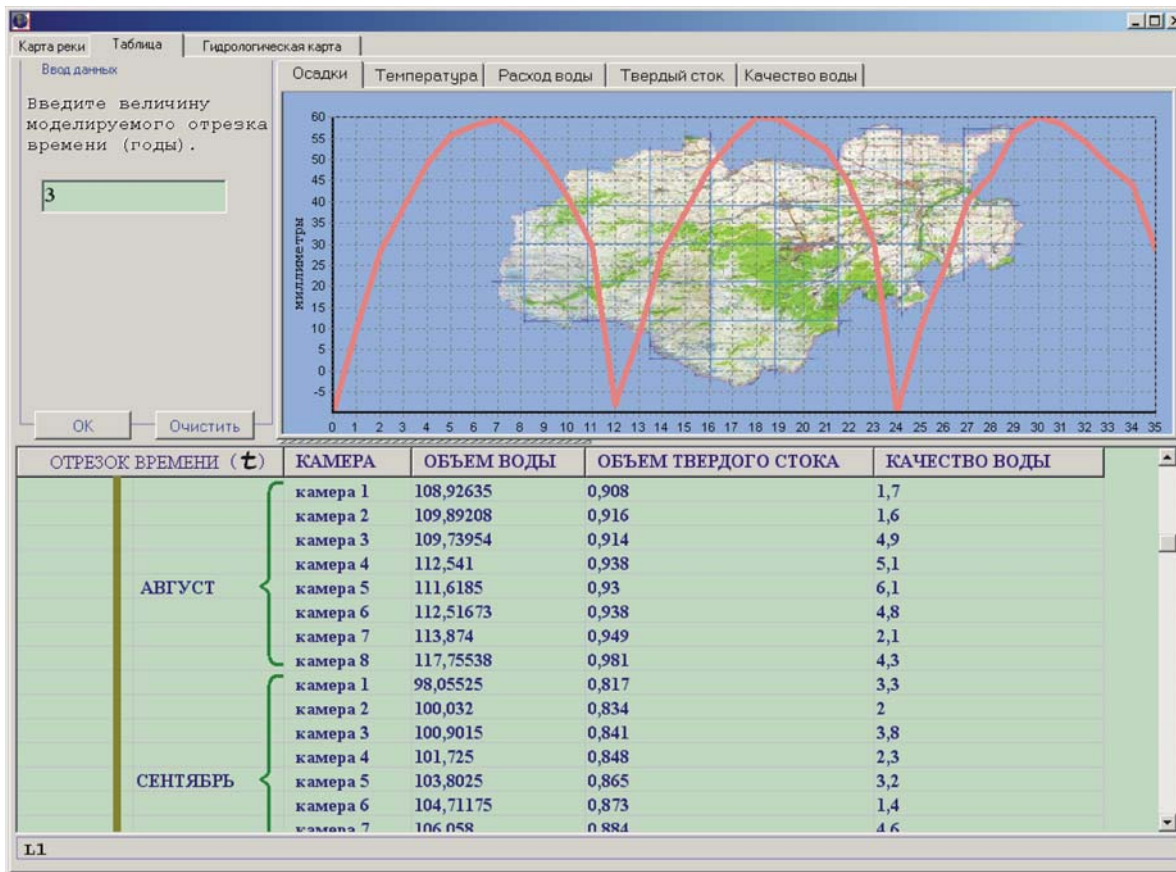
Карта реки | Таблица | Гидрологическая карта

Ввод данных

Введите величину моделируемого отрезка времени (годы).

3

OK | Очистить

Осадки | Температура | Расход воды | Твердый сток | Качество воды

миллиметры

60 55 50 45 40 35 30 25 20 15 10 5 0 -5

0 1 2 3 4 5 6 7 8 9 10 11 12 13 14 15 16 17 18 19 20 21 22 23 24 25 26 27 28 29 30 31 32 33 34 35

| ОТРЕЗОК ВРЕМЕНИ ($t$) | КАМЕРА | ОБЪЕМ ВОДЫ | ОБЪЕМ ТВЕРДОГО СТОКА | КАЧЕСТВО ВОДЫ |
|---|---|---|---|---|
| АВГУСТ | камера 1 | 108,92635 | 0,908 | 1,7 |
| | камера 2 | 109,89208 | 0,916 | 1,6 |
| | камера 3 | 109,73954 | 0,914 | 4,9 |
| | камера 4 | 112,541 | 0,938 | 5,1 |
| | камера 5 | 111,6185 | 0,93 | 6,1 |
| | камера 6 | 112,51673 | 0,938 | 4,8 |
| | камера 7 | 113,874 | 0,949 | 2,1 |
| | камера 8 | 117,75538 | 0,981 | 4,3 |
| СЕНТЯБРЬ | камера 1 | 98,05525 | 0,817 | 3,3 |
| | камера 2 | 100,032 | 0,834 | 2 |
| | камера 3 | 100,9015 | 0,841 | 3,8 |
| | камера 4 | 101,725 | 0,848 | 2,3 |
| | камера 5 | 103,8025 | 0,865 | 3,2 |
| | камера 6 | 104,71175 | 0,873 | 1,4 |
| | камера 7 | 106,058 | 0,884 | 4,6 |

L1